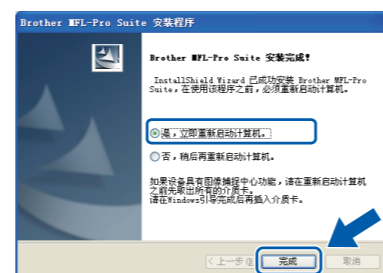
Brother MFL-Pro Suite 安装程序

Brother MFL-Pro Suite 安装完成!

InstallShield Wizard 已成功安装 Brother MFL-Pro Suite, 在使用该程序之前，必须重新启动计算机。

是，立即重新启动计算机。

否，稍后再重新启动计算机。

如果设备具有图像捕捉中心功能，请在重新启动计算机之前先取出所有的介质卡。
请在Windows引导完成后再插入介质卡。

< 上一步(B)

完成

取消